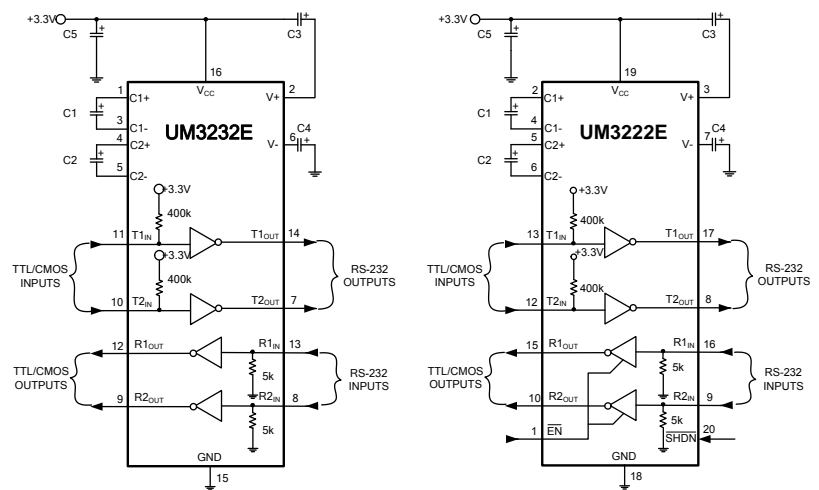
+3.3V
C5
C3
16
$V_{CC}$
1 C1+
C1
3 C1-
4 C2+
C2
5 C2-
2 V+
6 V- C4
UM3232E
+3.3V
400k
11 $T1_{IN}$
$T1_{OUT}$ 14
+3.3V
400k
TTL/CMOS INPUTS
RS-232 OUTPUTS
10 $T2_{IN}$
$T2_{OUT}$ 7
12 $R1_{OUT}$
$R1_{IN}$ 13
TTL/CMOS OUTPUTS
5k
RS-232 INPUTS
9 $R2_{OUT}$
$R2_{IN}$ 8
5k
GND
15

+3.3V
C5
C3
19
$V_{CC}$
2 C1+
C1
4 C1-
5 C2+
C2
6 C2-
3 V+
7 V- C4
UM3222E
+3.3V
400k
13 $T1_{IN}$
$T1_{OUT}$ 17
+3.3V
400k
TTL/CMOS INPUTS
RS-232 OUTPUTS
12 $T2_{IN}$
$T2_{OUT}$ 8
15 $R1_{OUT}$
$R1_{IN}$ 16
TTL/CMOS OUTPUTS
5k
RS-232 INPUTS
10 $R2_{OUT}$
$R2_{IN}$ 9
5k
1 $\overline{EN}$
$\overline{SHDN}$ 20
GND
18